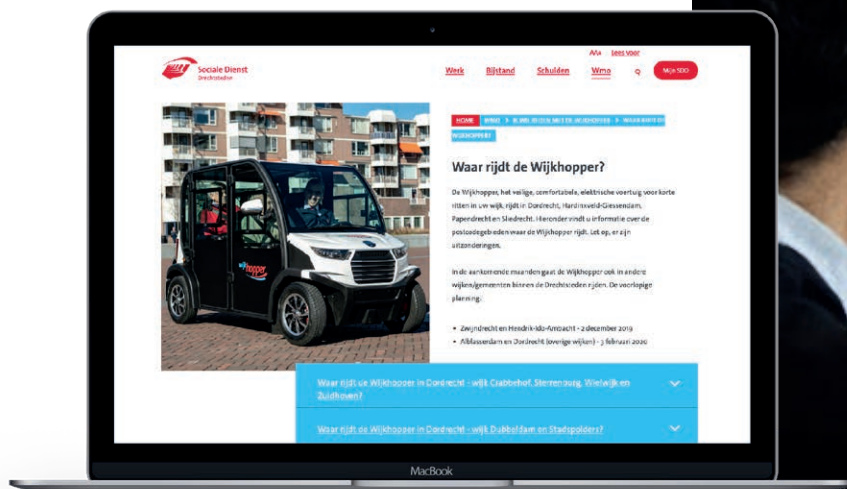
Sociale Dienst
Drechtsteden

AAA Lees voor

Werk Bijstand Schulden Wmo Mijn SDD

HOME > WMO > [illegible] > WAAR RIJDT DE WIJKHOPPER

Waar rijdt de Wijkhopper?

De Wijkhopper, het veilige, comfortabele, elektrische voertuig voor korte ritten in uw wijk, rijdt in Dordrecht, Hardinxveld-Giessendam, Papendrecht en Sliedrecht. Hieronder vindt u informatie over de postcodegebieden waar de Wijkhopper rijdt. Let op, er zijn uitzonderingen.

In de aankomende maanden gaat de Wijkhopper ook in andere wijken/gemeenten binnen de Drechtsteden rijden. De voorlopige planning:

• Zwijndrecht en Hendrik-Ido-Ambacht - 2 december 2019
• Alblasserdam en Dordrecht (overige wijken) - 3 februari 2020

Waar rijdt de Wijkhopper in Dordrecht - wijk Crabbehof, Sterrenburg, Wielwijk en Zuidhoven?

Waar rijdt de Wijkhopper in Dordrecht - wijk Dubbeldam en Stadspolders?

wijkhopper

MacBook